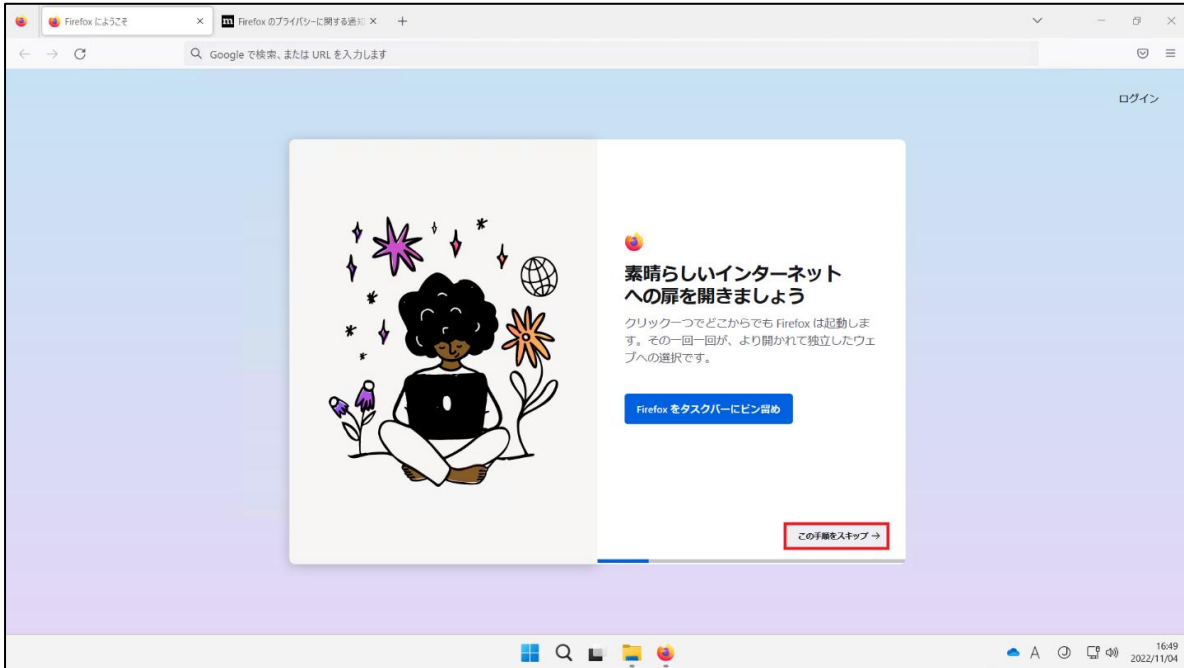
Firefox にようこそ ×
Firefox のプライバシーに関する通知 ×
+

Google で検索、または URL を入力します

ログイン

素晴らしいインターネットへの扉を開きましょう

クリック一つでどこからでも Firefox は起動します。その一回一回が、より開かれて独立したウェブへの選択です。

Firefox をタスクバーにピン留め

この手順をスキップ →

A
16:49
2022/11/04